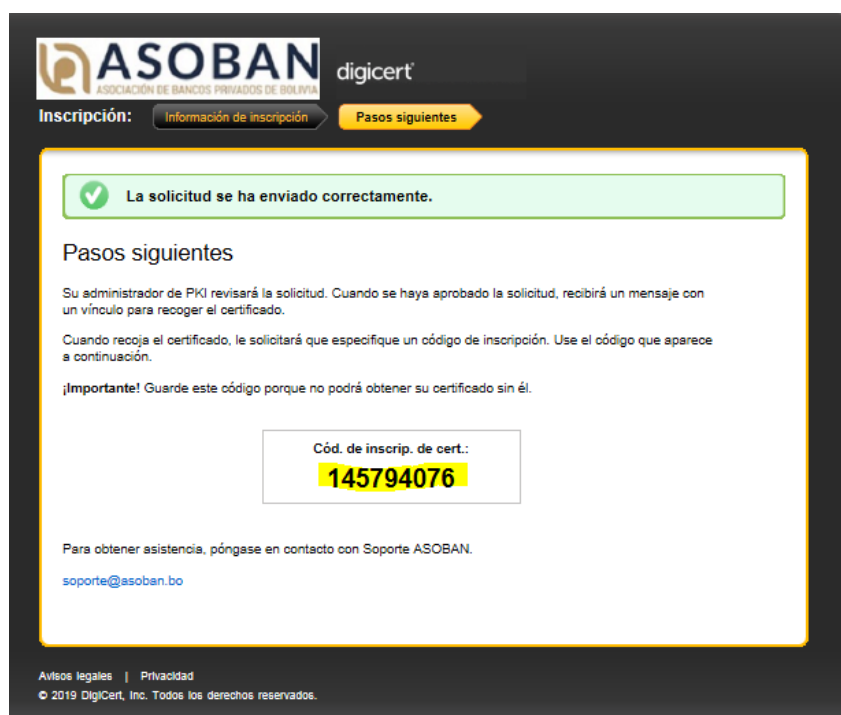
ASOBAN
ASOCIACIÓN DE BANCOS PRIVADOS DE BOLIVIA
digicert

Inscripción: Información de inscripción Pasos siguientes

La solicitud se ha enviado correctamente.

Pasos siguientes

Su administrador de PKI revisará la solicitud. Cuando se haya aprobado la solicitud, recibirá un mensaje con un vínculo para recoger el certificado.

Cuando recoja el certificado, le solicitará que especifique un código de inscripción. Use el código que aparece a continuación.

¡Importante! Guarde este código porque no podrá obtener su certificado sin él.

Cód. de inscrip. de cert.:
145794076

Para obtener asistencia, póngase en contacto con Soporte ASOBAN.

soporte@asoban.bo

Avisos legales | Privacidad
© 2019 DigiCert, Inc. Todos los derechos reservados.